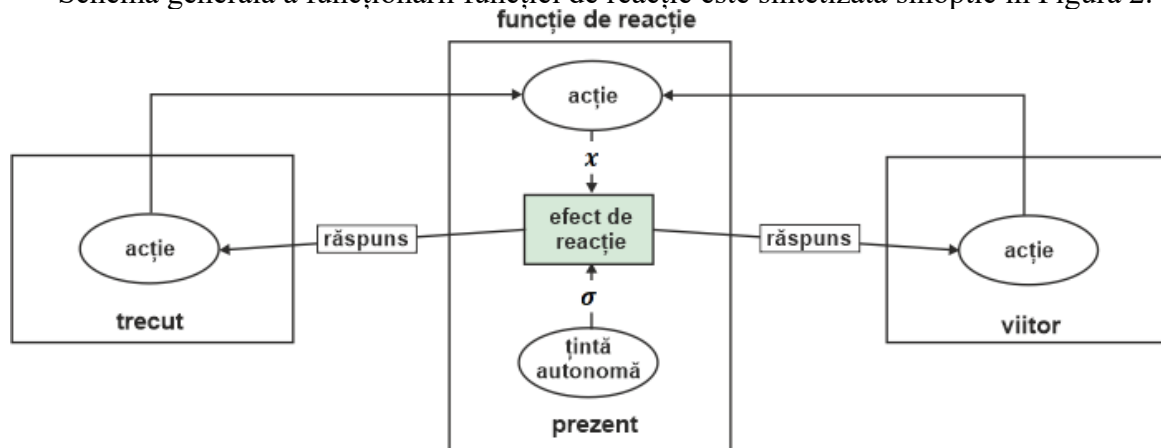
Schema generală a funcționării funcției de reacție este sintetizată sinoptic în Figura 2.

funcție de reacție

acție

$x$

efect de reacție

$\sigma$

țintă autonomă

prezent

acție

trecut

răspuns

răspuns

acție

viitor